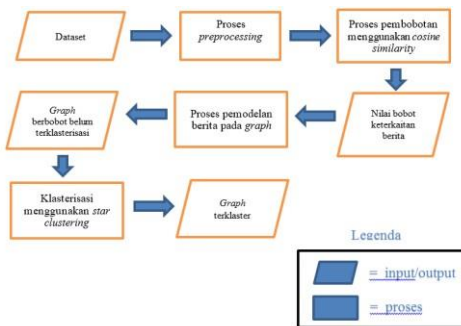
Dataset

Proses preprocessing

Proses pembobotan menggunakan cosine similarity

Nilai bobot keterkaitan berita

Proses pemodelan berita pada graph

Graph berbobot belum terklasterisasi

Klasterisasi menggunakan star clustering

Graph terklaster

Legenda

= input/output

= proses